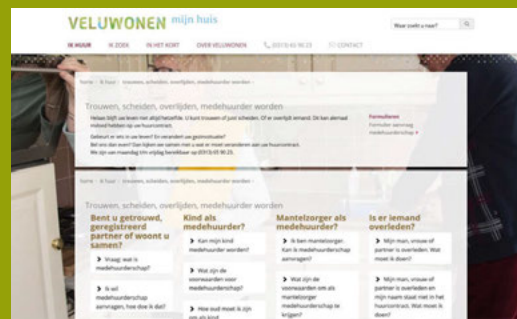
VELUWONEN mijn huis

Waar zoekt u naar?

IK HUUR IK ZOEK IN HET KORT OVER VELUWONEN (0313) 45 96 23 CONTACT

Home › Ik huur › Trouwen, scheiden, overlijden, medehuurder worden ›

Trouwen, scheiden, overlijden, medehuurder worden

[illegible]

Formulieren
Formulier aanvraag medehuurderschap

Home › Ik huur › Trouwen, scheiden, overlijden, medehuurder worden ›

Trouwen, scheiden, overlijden, medehuurder worden

Bent u getrouwd, geregistreerd partner of woont u samen?

Vraag: wat is medehuurderschap?

Is wil medehuurderschap aanvragen, hoe doe ik dat?

Kind als medehuurder?

Kan mijn kind medehuurder worden?

Wat zijn de voorwaarden voor medehuurderschap?

Hoe oud moet ik zijn om als kind

Mantelzorger als medehuurder?

Ik ben mantelzorger. Kan ik medehuurderschap aanvragen?

Wat zijn de voorwaarden om als mantelzorger medehuurderschap te krijgen?

Is er iemand overleden?

Mijn man, vrouw of partner is overleden. Wat moet ik doen?

Mijn man, vrouw of partner is overleden en mijn naam staat niet in het huurcontract. Wat moet ik doen?